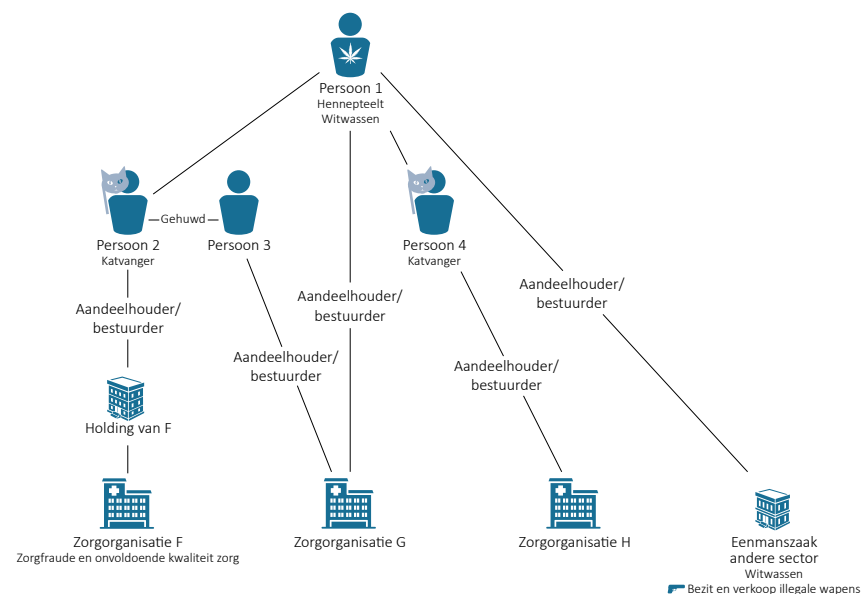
Persoon 1
Hennepteelt
Witwassen

Persoon 2
Katvanger

Gehuwd

Persoon 3

Persoon 4
Katvanger

Aandeelhouder/
bestuurder

Aandeelhouder/
bestuurder

Aandeelhouder/
bestuurder

Aandeelhouder/
bestuurder

Aandeelhouder/
bestuurder

Holding van F

Zorgorganisatie F
Zorgfraude en onvoldoende kwaliteit zorg

Zorgorganisatie G

Zorgorganisatie H

Eenmanszaak
andere sector
Witwassen
Bezit en verkoop illegale wapens